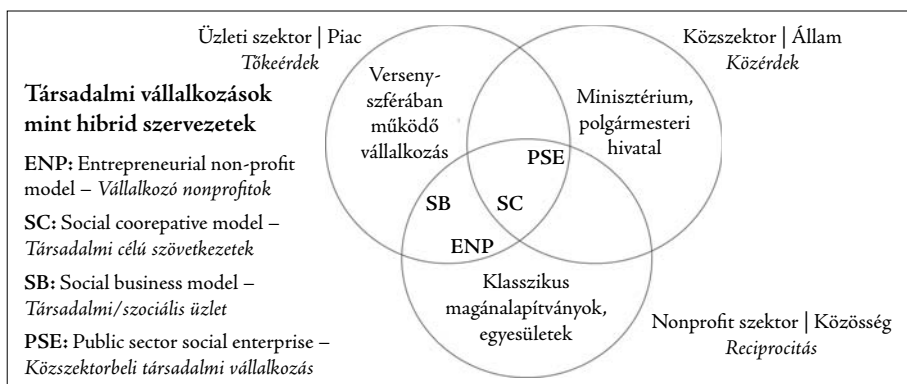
Üzleti szektor | Piac
*Tőkeérdek*

Közszektor | Állam
*Közérdek*

**Társadalmi vállalkozások mint hibrid szervezetek**

**ENP:** Entrepreneurial non-profit model – *Vállalkozó nonprofitok*

**SC:** Social cooperative model – *Társadalmi célú szövetkezetek*

**SB:** Social business model – *Társadalmi/szociális üzlet*

**PSE:** Public sector social enterprise – *Közszektorbeli társadalmi vállalkozás*

Verseny-szférában működő vállalkozás

Minisztérium, polgármesteri hivatal

**PSE**

**SB**

**SC**

**ENP**

Klasszikus magánalapítványok, egyesületek

Nonprofit szektor | Közösség
*Reciprocitás*